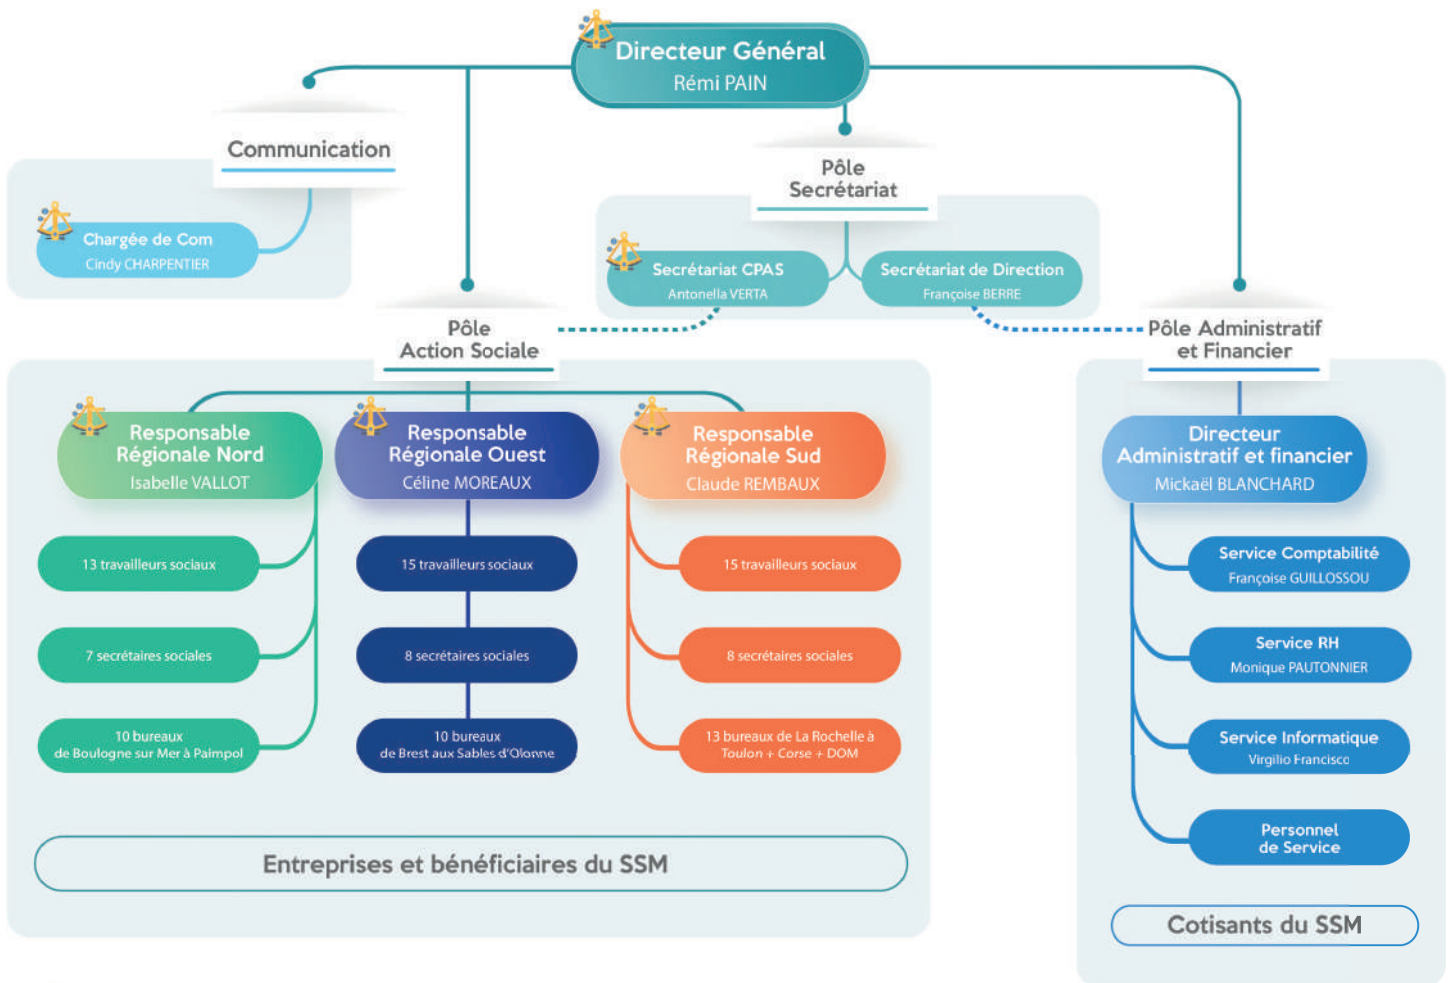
Directeur Général
Rémi PAIN

Communication

Chargée de Com
Cindy CHARPENTIER

Pôle Secrétariat

Secrétariat CPAS
Antonella VERTA

Secrétariat de Direction
Françoise BERRE

Pôle Action Sociale

Pôle Administratif et Financier

Responsable Régionale Nord
Isabelle VALLOT

13 travailleurs sociaux

7 secrétaires sociales

10 bureaux de Boulogne sur Mer à Paimpol

Responsable Régionale Ouest
Céline MOREAUX

15 travailleurs sociaux

8 secrétaires sociales

10 bureaux de Brest aux Sables d'Olonne

Responsable Régionale Sud
Claude REMBAUX

15 travailleurs sociaux

8 secrétaires sociales

13 bureaux de La Rochelle à Toulon + Corse + DOM

Entreprises et bénéficiaires du SSM

Directeur Administratif et financier
Mickaël BLANCHARD

Service Comptabilité
Françoise GUILLOSSOU

Service RH
Monique PAUTONNIER

Service Informatique
Virgilio Francisco

Personnel de Service

Cotisants du SSM